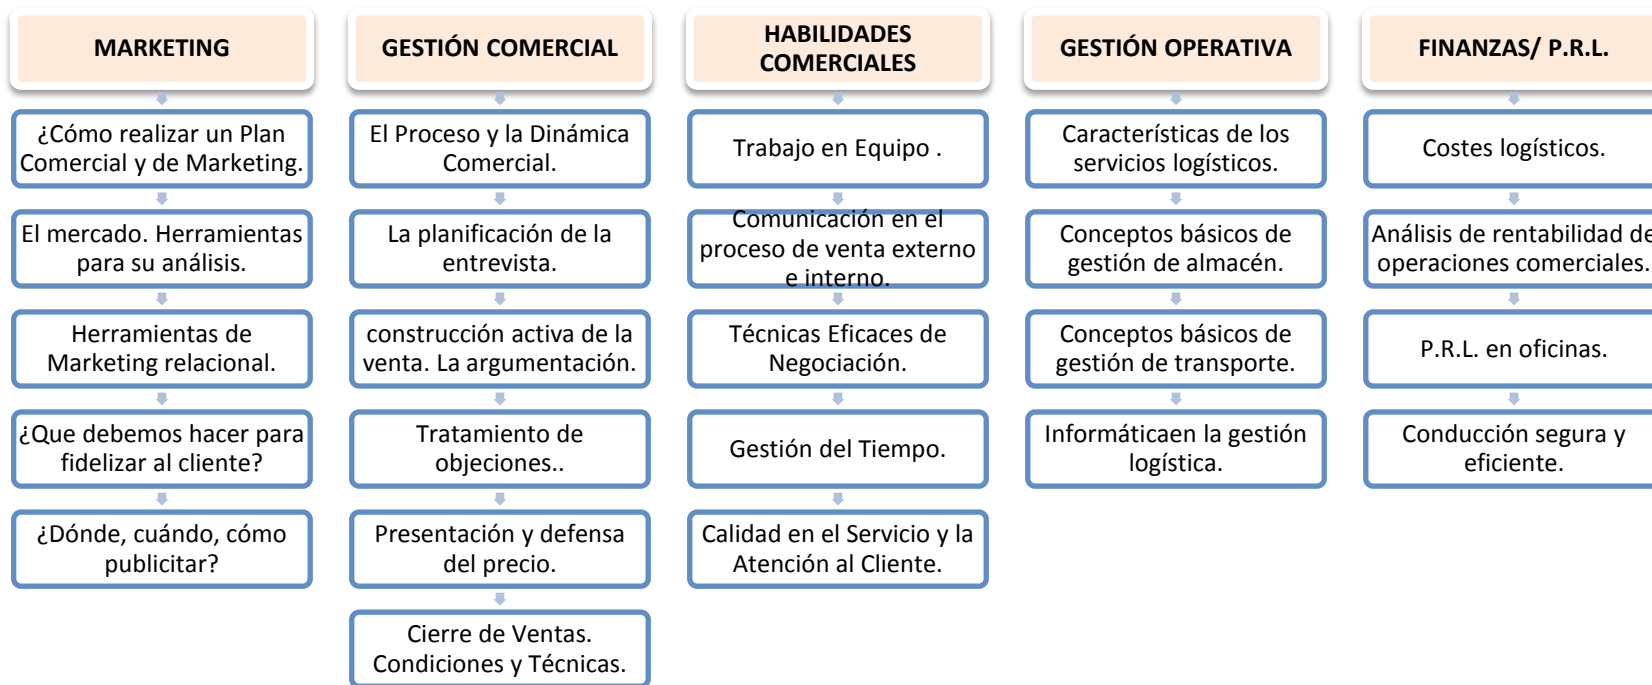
MARKETING

¿Cómo realizar un Plan Comercial y de Marketing.

El mercado. Herramientas para su análisis.

Herramientas de Marketing relacional.

¿Que debemos hacer para fidelizar al cliente?

¿Dónde, cuándo, cómo publicitar?

GESTIÓN COMERCIAL

El Proceso y la Dinámica Comercial.

La planificación de la entrevista.

construcción activa de la venta. La argumentación.

Tratamiento de objeciones..

Presentación y defensa del precio.

Cierre de Ventas. Condiciones y Técnicas.

HABILIDADES COMERCIALES

Trabajo en Equipo .

Comunicación en el proceso de venta externo e interno.

Técnicas Eficaces de Negociación.

Gestión del Tiempo.

Calidad en el Servicio y la Atención al Cliente.

GESTIÓN OPERATIVA

Características de los servicios logísticos.

Conceptos básicos de gestión de almacén.

Conceptos básicos de gestión de transporte.

Informáticaen la gestión logística.

FINANZAS/ P.R.L.

Costes logísticos.

Análisis de rentabilidad de operaciones comerciales.

P.R.L. en oficinas.

Conducción segura y eficiente.